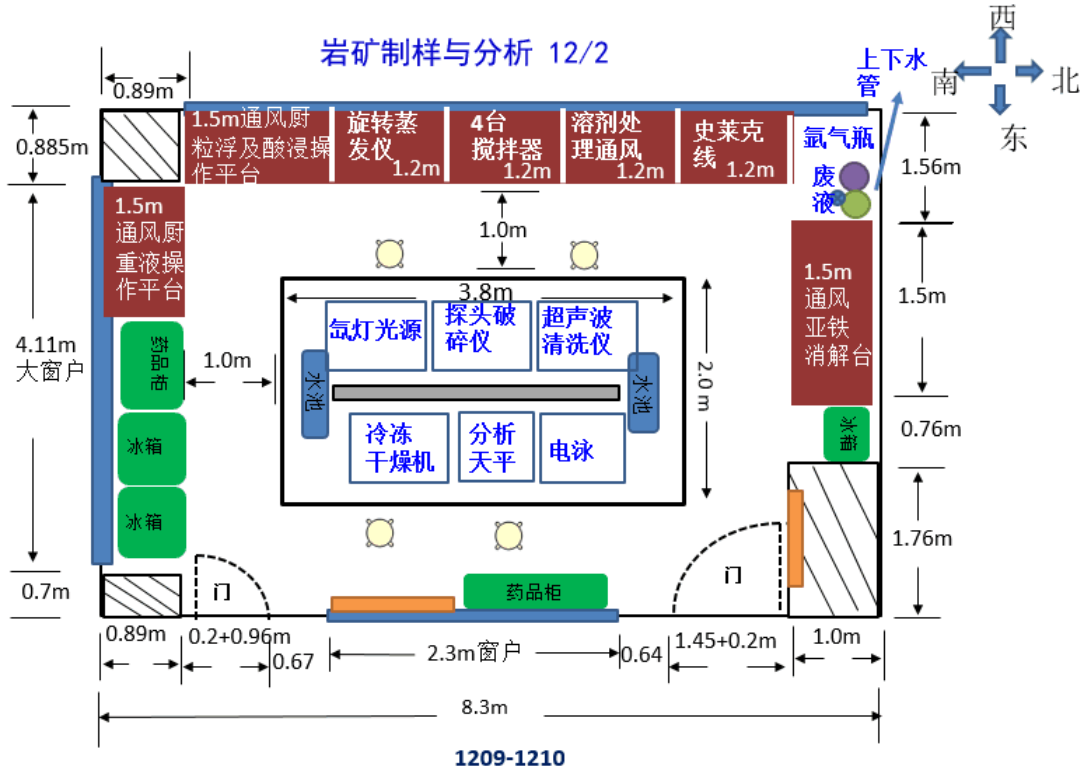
岩矿制样与分析 12/2

西
南
北
东

上下水管

0.89m

0.885m

1.5m通风厨粒浮及酸浸操作平台

旋转蒸发仪 1.2m

4台搅拌器 1.2m

溶剂处理通风 1.2m

史莱克线 1.2m

氩气瓶

废液

1.56m

1.5m通风厨重液操作平台

1.0m

3.8m

1.5m通风亚铁消解台

1.5m

4.11m大窗户

药品柜

1.0m

氙灯光源

探头破碎仪

超声波清洗仪

水池

水池

2.0m

冰箱

0.76m

冷冻干燥机

分析天平

电泳

冰箱

冰箱

1.76m

0.7m

门

门

药品柜

0.89m

0.2+0.96m

0.67

2.3m窗户

0.64

1.45+0.2m

1.0m

8.3m

1209-1210